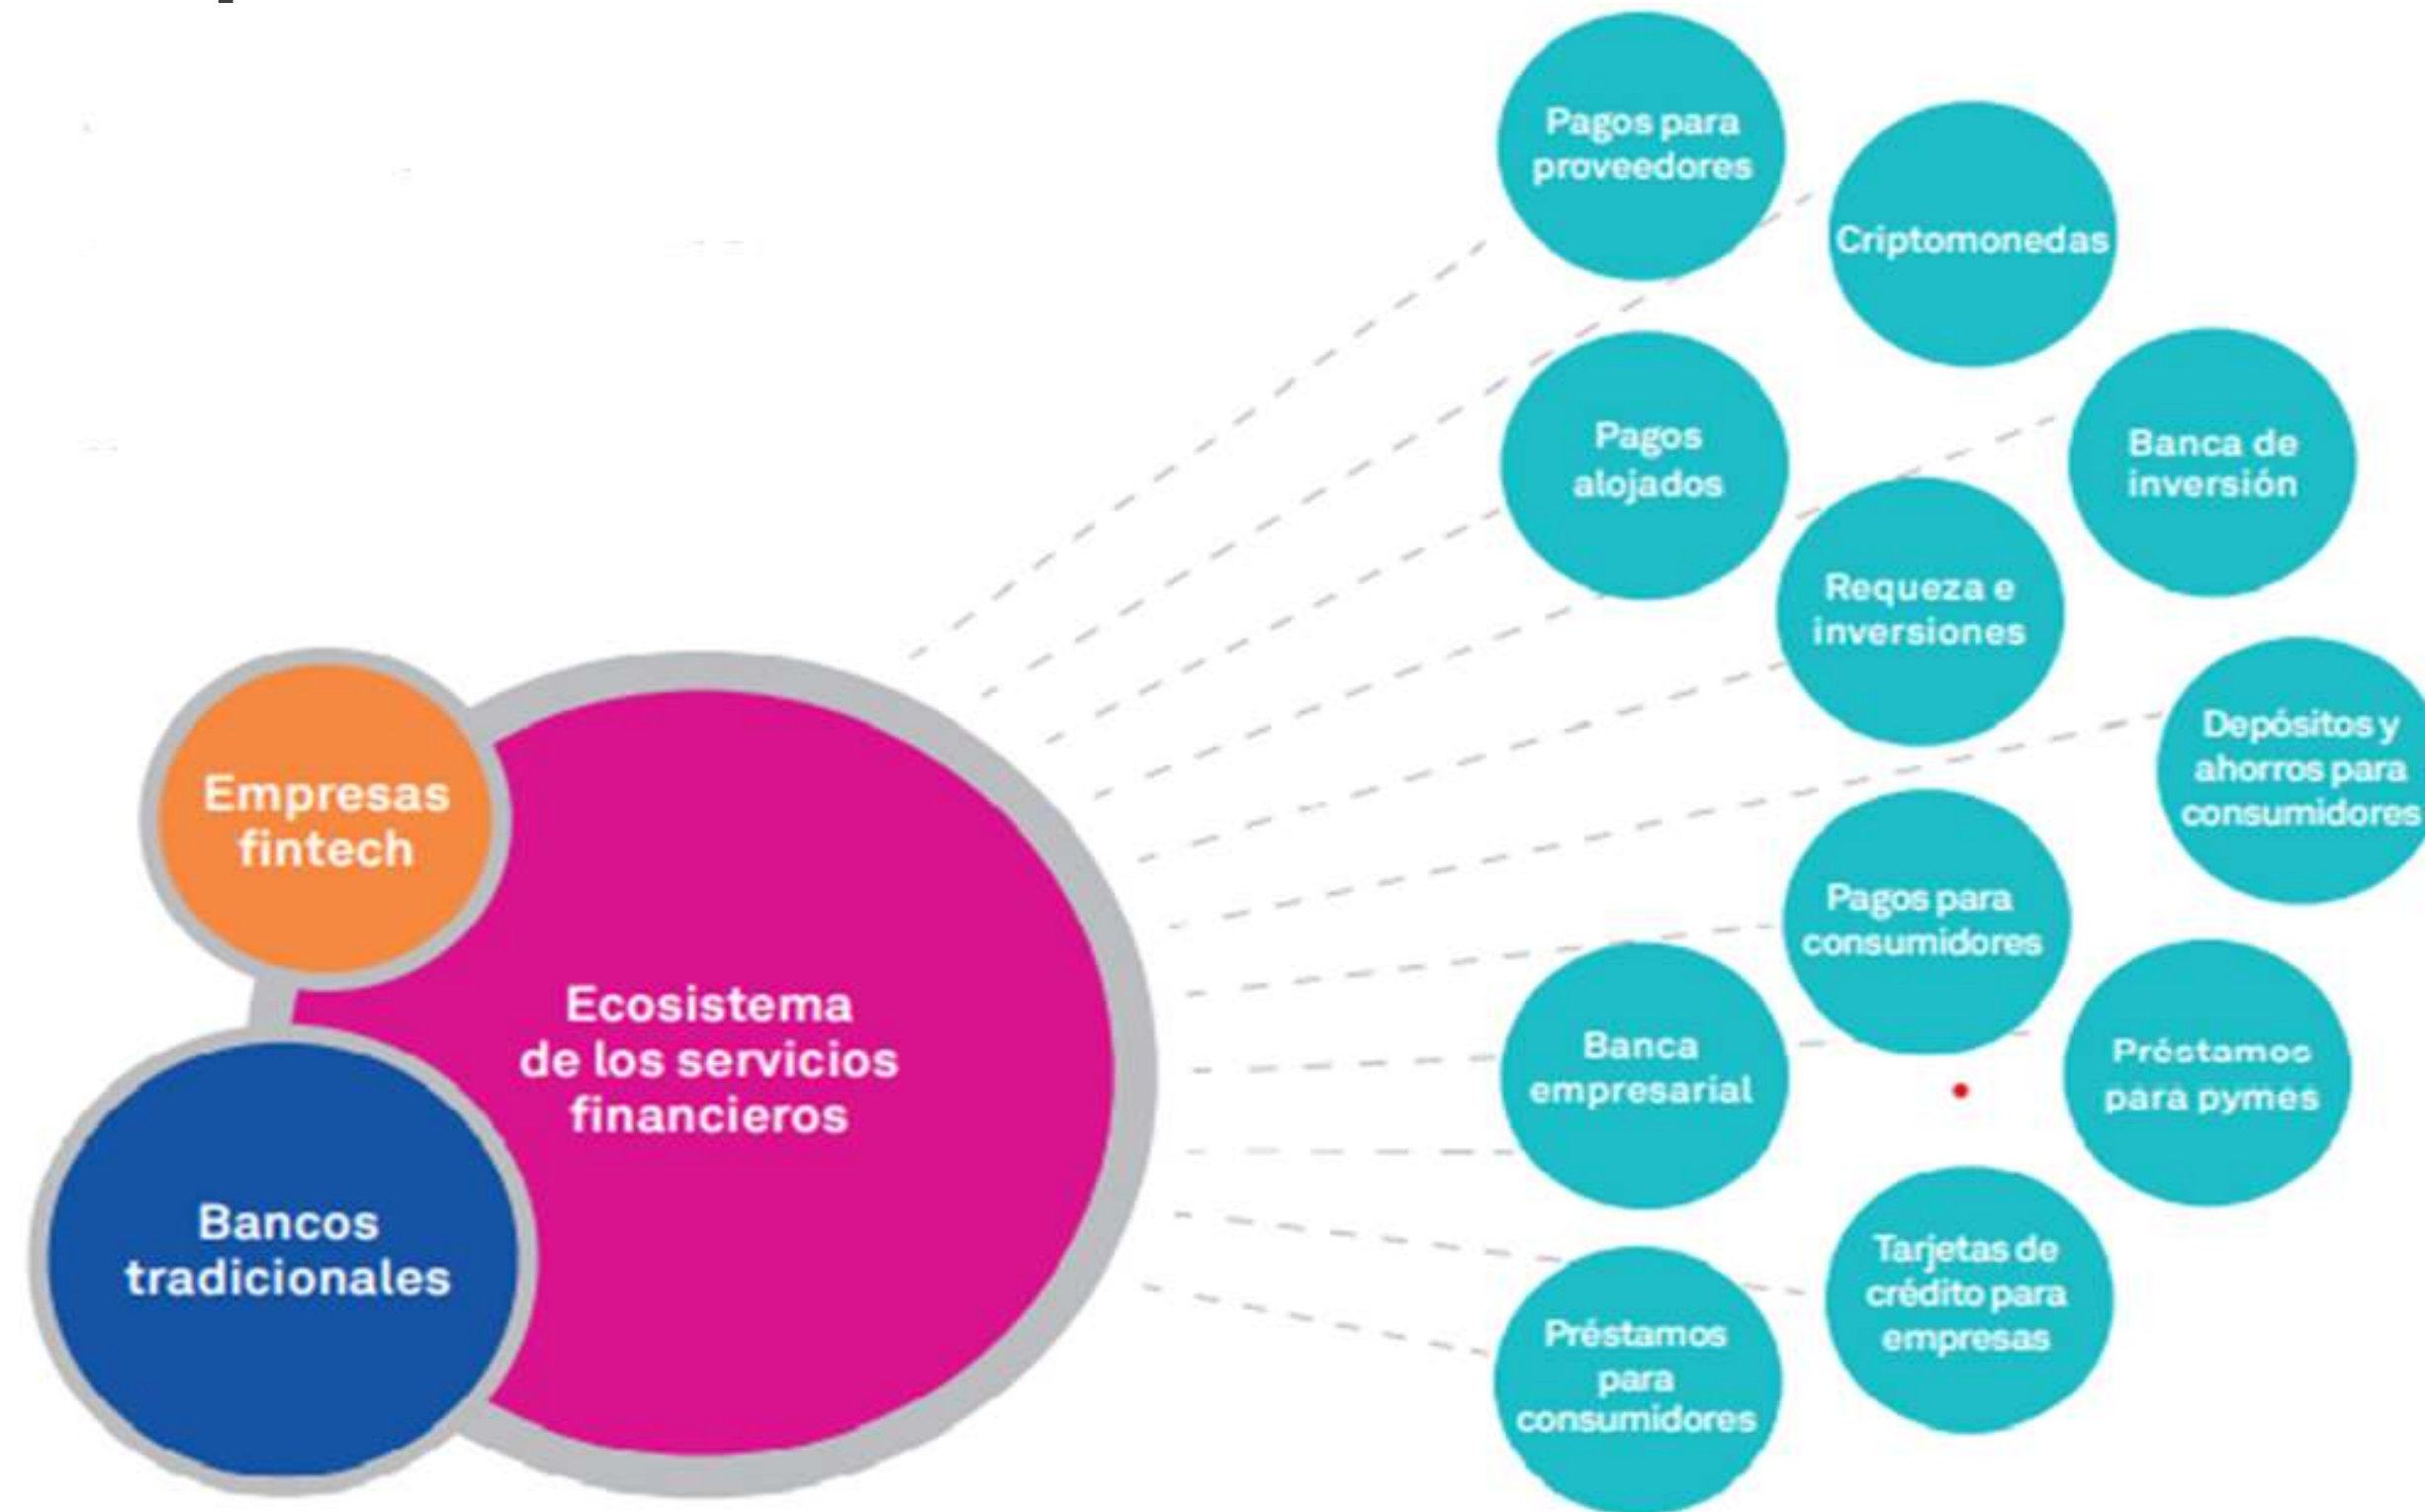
Empresas fintech

Ecosistema de los servicios financieros

Bancos tradicionales

Pagos para proveedores

Criptomonedas

Pagos alojados

Banca de inversión

Requeza e inversiones

Depósitos y ahorros para consumidores

Pagos para consumidores

Banca empresarial

Préstamos para pymes

Tarjetas de crédito para empresas

Préstamos para consumidores